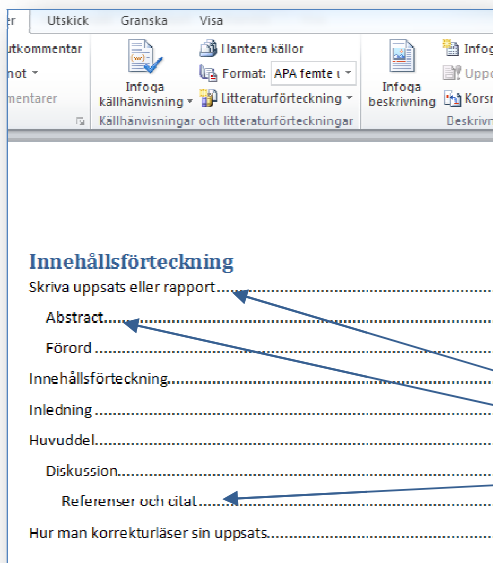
er Utskick Granska Visa

utkommentar
not
mentarer

Infoga källhänvisning
Hantera källor
Format: APA femte u
Litteraturförteckning
Källhänvisningar och litteraturförteckningar

Infoga beskrivning
Infog
Uppd
Korsr
Beskriv

Innehållsförteckning
Skriva uppsats eller rapport.........................................
Abstract.........................................
Förord.........................................
Innehållsförteckning.........................................
Inledning.........................................
Huvuddel.........................................
Diskussion.........................................
Referenser och citat.........................................
Hur man korrekturläser sin uppsats.........................................